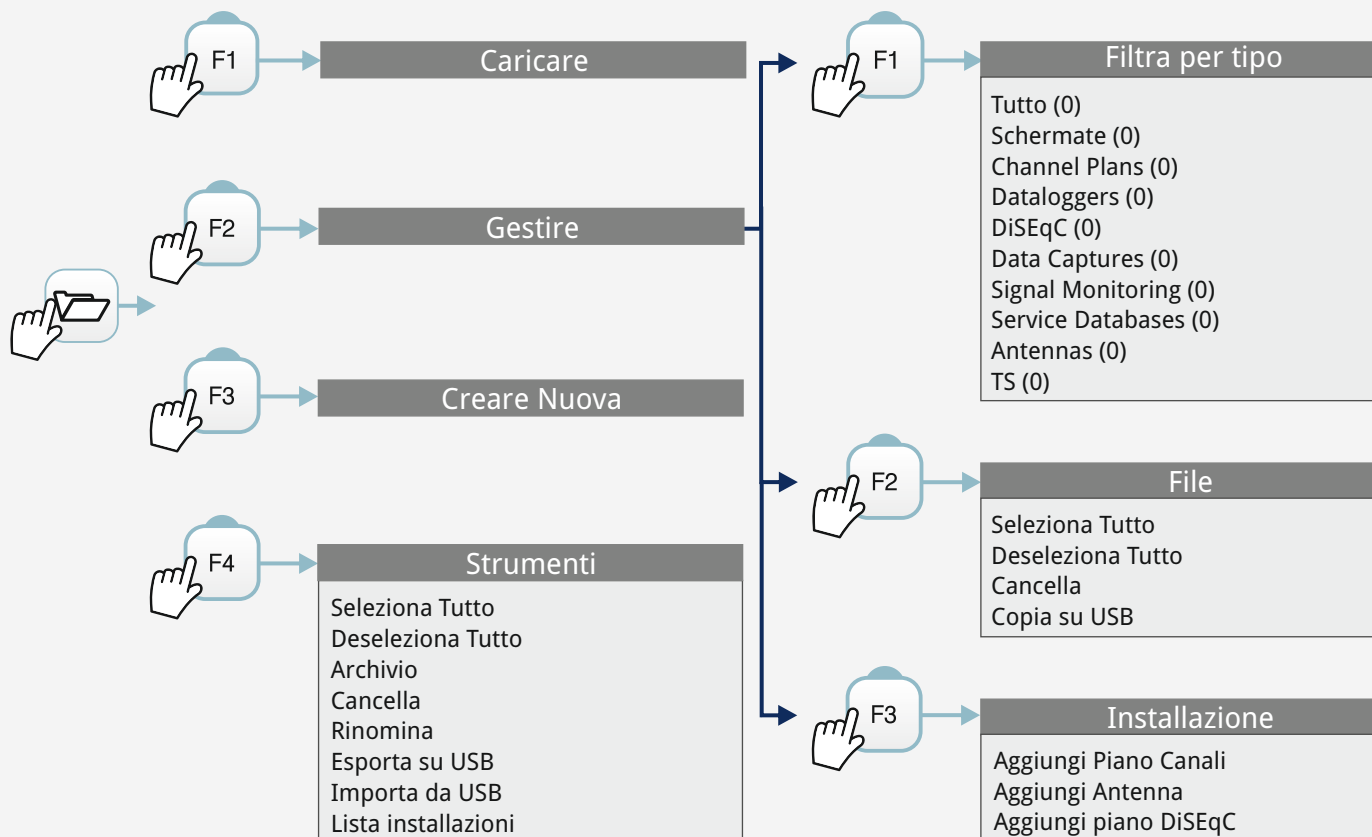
F1
Caricare

F2
Gestire

F3
Creare Nuova

F4
Strumenti

Seleziona Tutto
Deseleziona Tutto
Archivio
Cancella
Rinomina
Esporta su USB
Importa da USB
Lista installazioni

F1
Filtra per tipo

Tutto (0)
Schermate (0)
Channel Plans (0)
Dataloggers (0)
DiSEqC (0)
Data Captures (0)
Signal Monitoring (0)
Service Databases (0)
Antennas (0)
TS (0)

F2
File

Seleziona Tutto
Deseleziona Tutto
Cancella
Copia su USB

F3
Installazione

Aggiungi Piano Canali
Aggiungi Antenna
Aggiungi piano DiSEqC